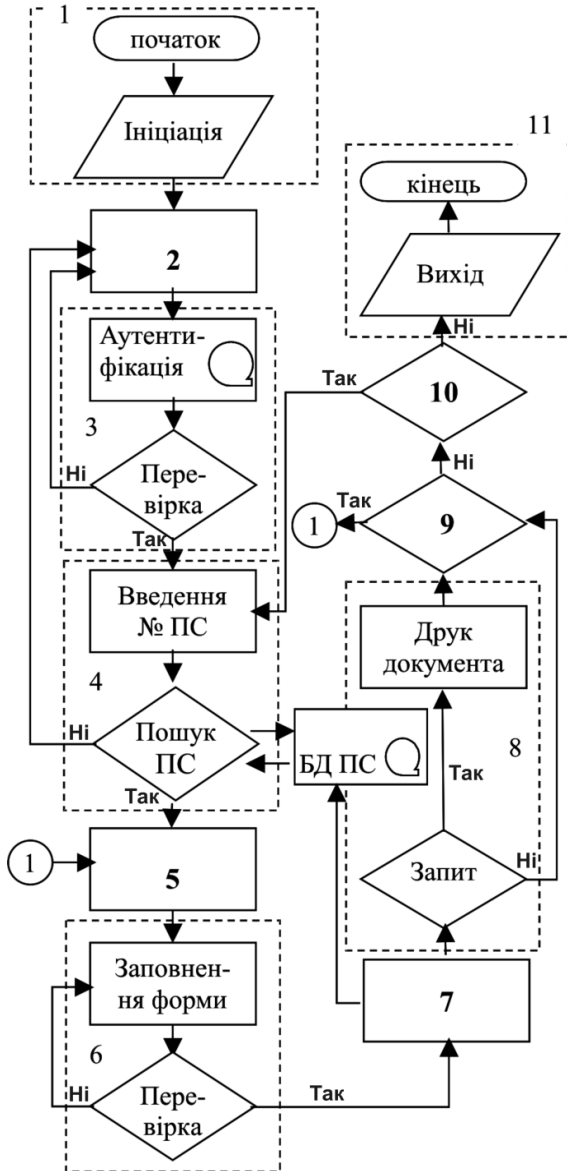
1
початок
Ініціація
2
Аутентифікація
3
Ні
Перевірка
Так
Введення № ПС
4
Ні
Пошук ПС
Так
БД ПС
1
5
Заповнення форми
6
Ні
Перевірка
Так
7
11
кінець
Вихід
Ні
Так
10
Ні
Так
1
9
Друк документа
8
Так
Запит
Ні